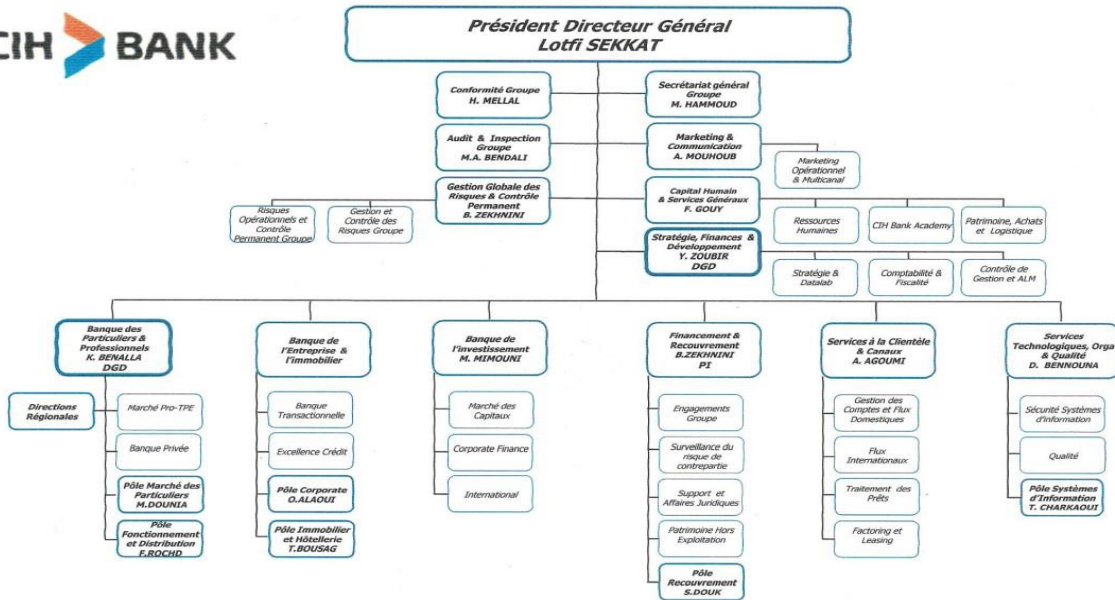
CIH BANK

Président Directeur Général
Lotfi SEKKAT

Conformité Groupe
H. MELLAL

Secrétariat général Groupe
M. HAMMOUD

Audit & Inspection Groupe
M.A. BENDALI

Marketing & Communication
A. MOUHOUB

Marketing Opérationnel & Multicanal

Gestion Globale des Risques & Contrôle Permanent
B. ZEKHNINI

Risques Opérationnels et Contrôle Permanent Groupe

Gestion et Contrôle des Risques Groupe

Capital Humain & Services Généraux
F. GOUY

Ressources Humaines

CIH Bank Academy

Patrimoine, Achats et Logistique

Stratégie, Finances & Développement
Y. ZOUBIR
DGD

Stratégie & Datalab

Comptabilité & fiscalité

Contrôle de Gestion et ALM

Banque des Particuliers & Professionnels
K. BENALLA
DGD

Directions Régionales

Marché Pro-TPE

Banque Privée

Pôle Marché des Particuliers
M.DOUNIA

Pôle Fonctionnement et Distribution
F.ROCHD

Banque de l'Entreprise & l'Immobilier

Banque Transactionnelle

Excellence Crédit

Pôle Corporate
O.ALAOUI

Pôle Immobilier et Hôtellerie
T.BOUSAG

Banque de l'investissement
M. MIMOUNI

Marché des Capitaux

Corporate Finance

International

Financement & Recouvrement
B.ZEKHNINI
PI

Engagements Groupe

Surveillance du risque de contrepartie

Support et Affaires Juridiques

Patrimoine Hors Exploitation

Pôle Recouvrement
S.DOUK

Services à la Clientèle & Canaux
A. AGOUMI

Gestion des Comptes et Flux Domestiques

Flux Internationaux

Traitement des Prêts

Factoring et Leasing

Services Technologiques, Orga & Qualité
D. BENNOUNA

Sécurité Systèmes d'information

Qualité

Pôle Systèmes d'Information
T. CHARKAOUI